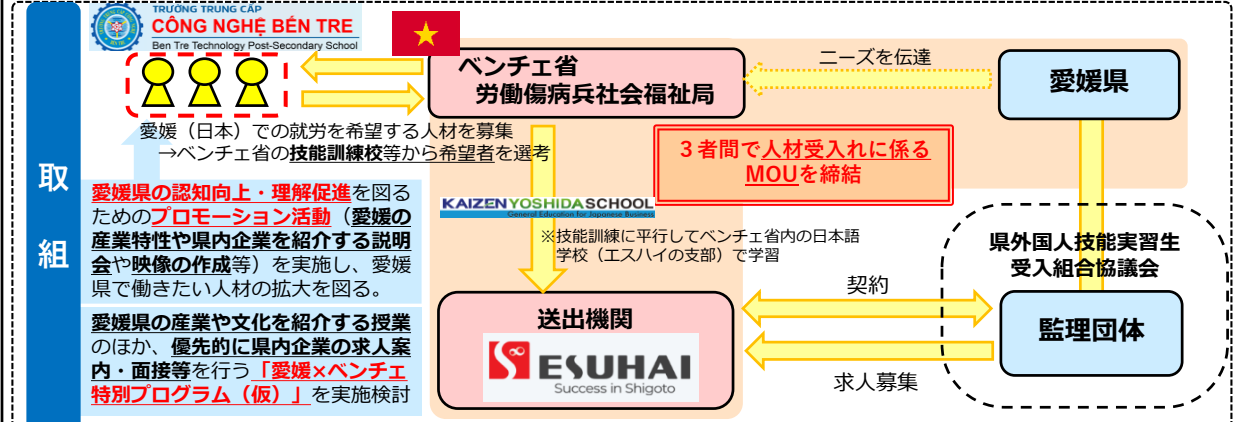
取組

TRƯỜNG TRUNG CẤP
CÔNG NGHỆ BẾN TRE
Ben Tre Technology Post-Secondary School

ベンチェ省
労働傷病兵社会福祉局

ニーズを伝達

愛媛県

愛媛（日本）での就労を希望する人材を募集
→ベンチェ省の技能訓練校等から希望者を選考

３者間で人材受入れに係るMOUを締結

愛媛県の認知向上・理解促進を図るためのプロモーション活動（愛媛の産業特性や県内企業を紹介する説明会や映像の作成等）を実施し、愛媛県で働きたい人材の拡大を図る。

KAIZEN YOSHIDA SCHOOL
General Education for Japanese Business

※技能訓練に平行してベンチェ省内の日本語学校（エスハイの支部）で学習

県外国人技能実習生受入組合協議会

契約

愛媛県の産業や文化を紹介する授業のほか、優先的に県内企業の求人案内・面接等を行う「愛媛×ベンチェ特別プログラム（仮）」を実施検討

送出機関

ESUHAI
Success in Shigoto

監理団体

求人募集